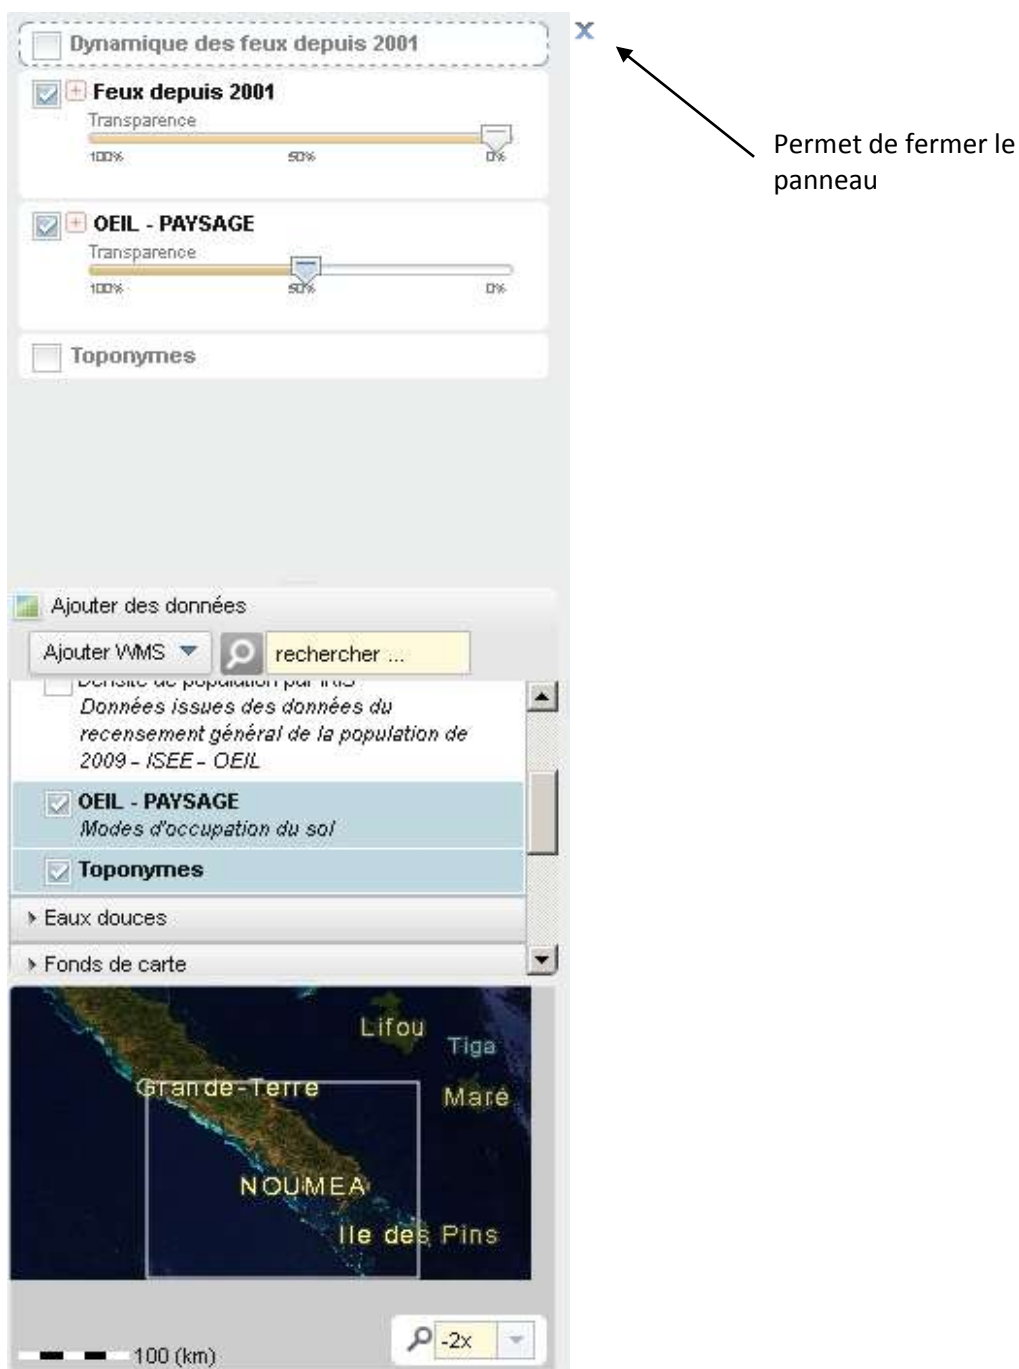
Dynamique des feux depuis 2001

X

Permet de fermer le panneau

Feux depuis 2001
Transparence
100% 50% 0%

OEIL - PAYSAGE
Transparence
100% 50% 0%

Toponymes

Ajouter des données

Ajouter WMS

rechercher ...

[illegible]
Données issues des données du recensement général de la population de 2009 - ISEE - OEIL

OEIL - PAYSAGE
Modes d'occupation du sol

Toponymes

Eaux douces

Fonds de carte

Lifou
Tiga
Grande-Terre
Maré
NOUMEA
Ile des Pins

100 (km)

-2x